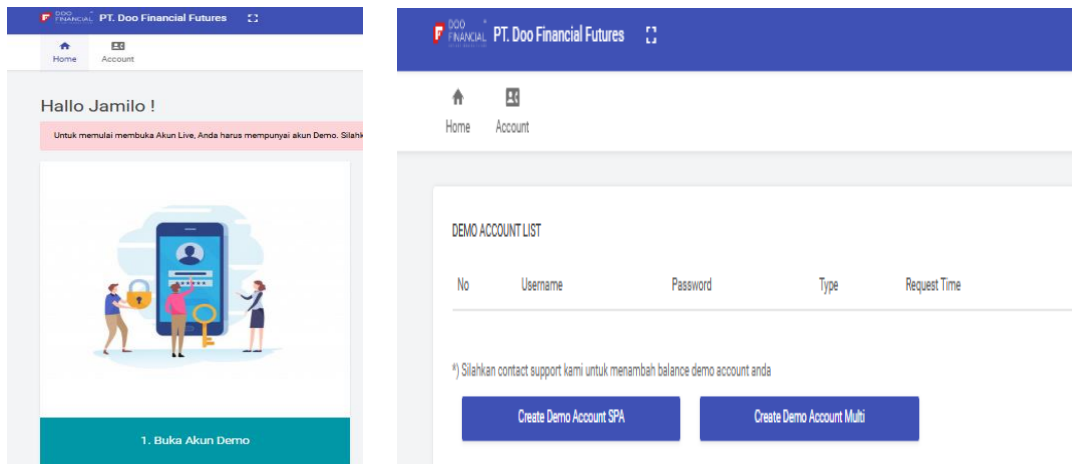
DOO FINANCIAL PT. Doo Financial Futures

Home Account

Hallo Jamilo !

Untuk memulai membuka Akun Live, Anda harus mempunyai akun Demo. Silahk

1. Buka Akun Demo

DOO FINANCIAL PT. Doo Financial Futures

Home Account

DEMO ACCOUNT LIST

| No | Username | Password | Type | Request Time |
|---|---|---|---|---|

*) Silahkan contact support kami untuk menambah balance demo account anda

Create Demo Account SPA

Create Demo Account Multi